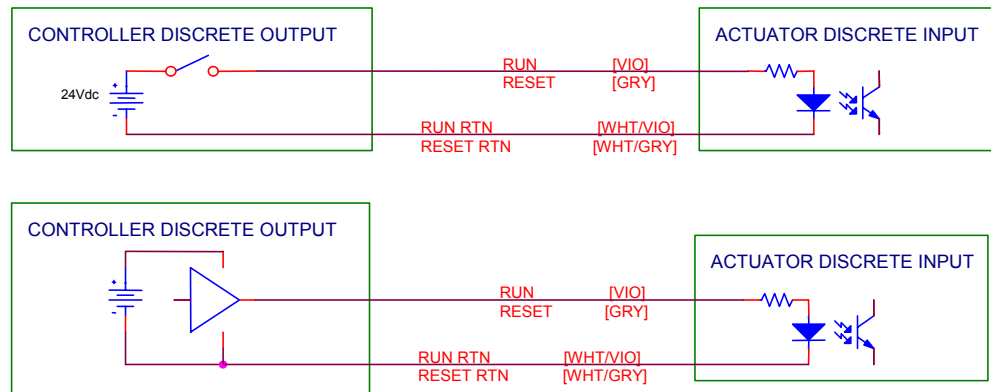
CONTROLLER DISCRETE OUTPUT

24Vdc

RUN [VIO]
RESET [GRY]

RUN RTN [WHT/VIO]
RESET RTN [WHT/GRY]

ACTUATOR DISCRETE INPUT

CONTROLLER DISCRETE OUTPUT

RUN [VIO]
RESET [GRY]

RUN RTN [WHT/VIO]
RESET RTN [WHT/GRY]

ACTUATOR DISCRETE INPUT